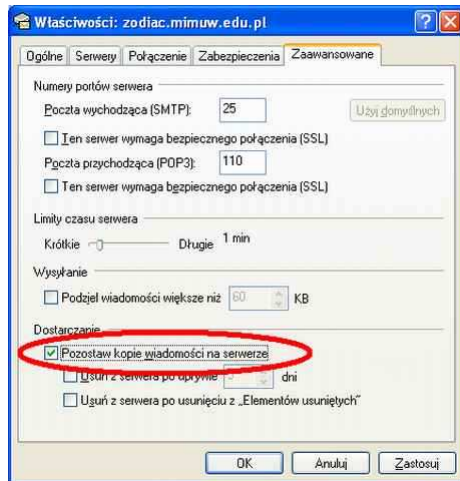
Właściwości: zodiac.mimuw.edu.pl

Ogólne | Serwery | Połączenie | Zabezpieczenia | Zaawansowane

Numery portów serwera

Poczta wychodząca (SMTP): 25 Użyj domyślnych

Ten serwer wymaga bezpiecznego połączenia (SSL)

Poczta przychodząca (POP3): 110

Ten serwer wymaga bezpiecznego połączenia (SSL)

Limity czasu serwera

Krótkie Długie 1 min

Wysyłanie

Podziel wiadomości większe niż 60 KB

Dostarczanie

Pozostaw kopie wiadomości na serwerze

Usuń z serwera po upływie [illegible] dni

Usuń z serwera po usunięciu z „Elementów usuniętych"

OK Anuluj Zastosuj